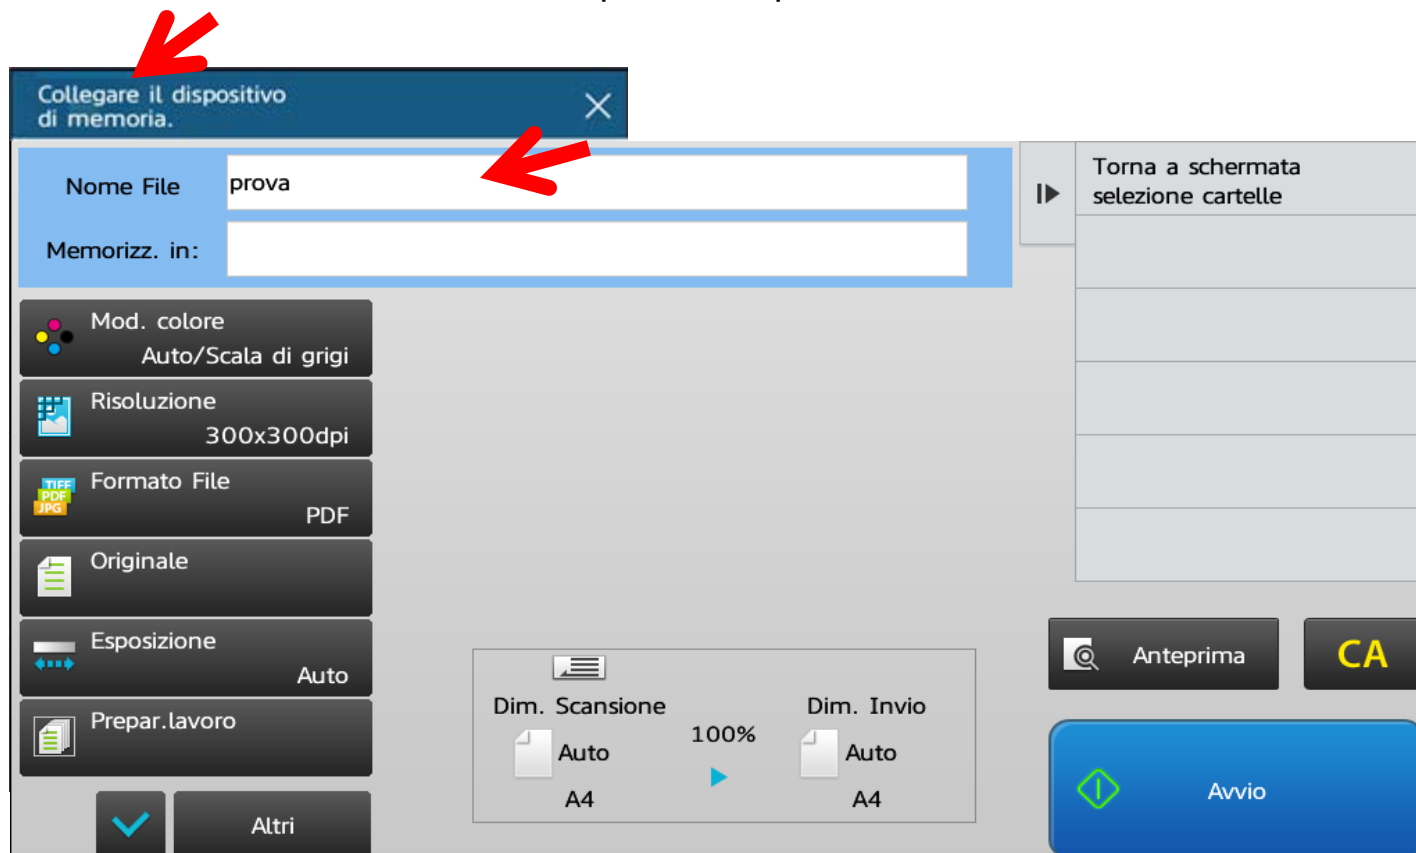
Collegare il dispositivo di memoria.

Nome File prova

Memorizz. in:

Torna a schermata selezione cartelle

Mod. colore
Auto/Scala di grigi

Risoluzione
300x300dpi

TIFF PDF JPG
Formato File
PDF

Originale

Esposizione
Auto

Prepar.lavoro

Altri

Dim. Scansione
Auto
A4

100%

Dim. Invio
Auto
A4

Anteprima

CA

Avvio